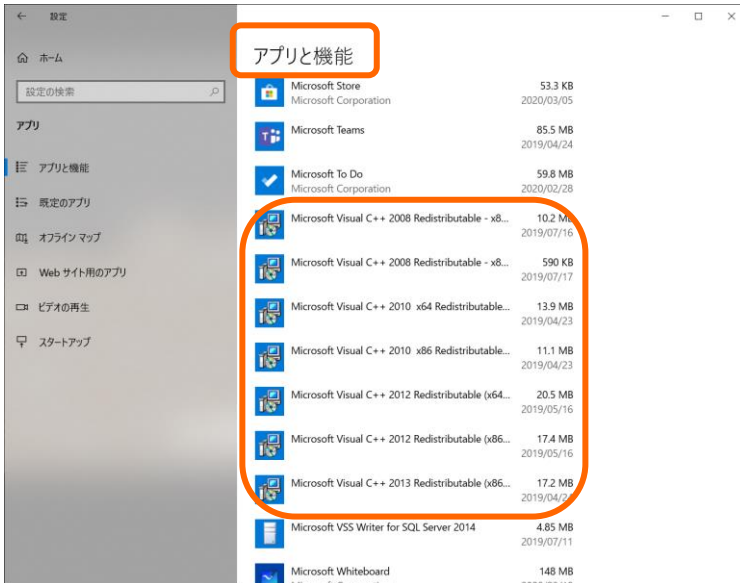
← 設定

ホーム

設定の検索

アプリ

アプリと機能

既定のアプリ

オフライン マップ

Web サイト用のアプリ

ビデオの再生

スタートアップ

アプリと機能

Microsoft Store
Microsoft Corporation
53.3 KB
2020/03/05

Microsoft Teams
85.5 MB
2019/04/24

Microsoft To Do
Microsoft Corporation
59.8 MB
2020/02/28

Microsoft Visual C++ 2008 Redistributable - x8...
10.2 MB
2019/07/16

Microsoft Visual C++ 2008 Redistributable - x8...
590 KB
2019/07/17

Microsoft Visual C++ 2010 x64 Redistributable...
13.9 MB
2019/04/23

Microsoft Visual C++ 2010 x86 Redistributable...
11.1 MB
2019/04/23

Microsoft Visual C++ 2012 Redistributable (x64...
20.5 MB
2019/05/16

Microsoft Visual C++ 2012 Redistributable (x86...
17.4 MB
2019/05/16

Microsoft Visual C++ 2013 Redistributable (x86...
17.2 MB
2019/04/2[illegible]

Microsoft VSS Writer for SQL Server 2014
4.85 MB
2019/07/11

Microsoft Whiteboard
148 MB
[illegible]